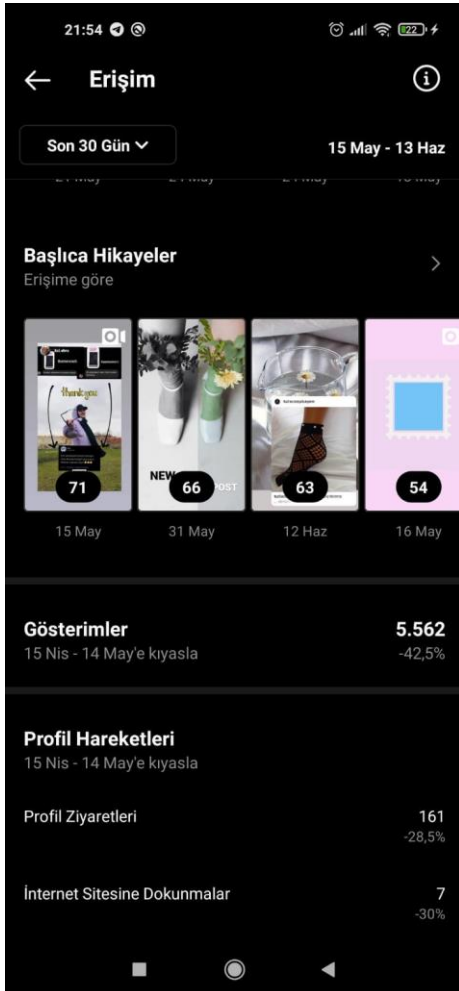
21:54

22

Erişim

Son 30 Gün

15 May - 13 Haz

Başlıca Hikayeler
Erişime göre

thank you

71

NEW POST

66

63

54

15 May

31 May

12 Haz

16 May

Gösterimler
15 Nis - 14 May'e kıyasla

5.562
-42,5%

Profil Hareketleri
15 Nis - 14 May'e kıyasla

Profil Ziyaretleri

161
-28,5%

İnternet Sitesine Dokunmalar

7
-30%